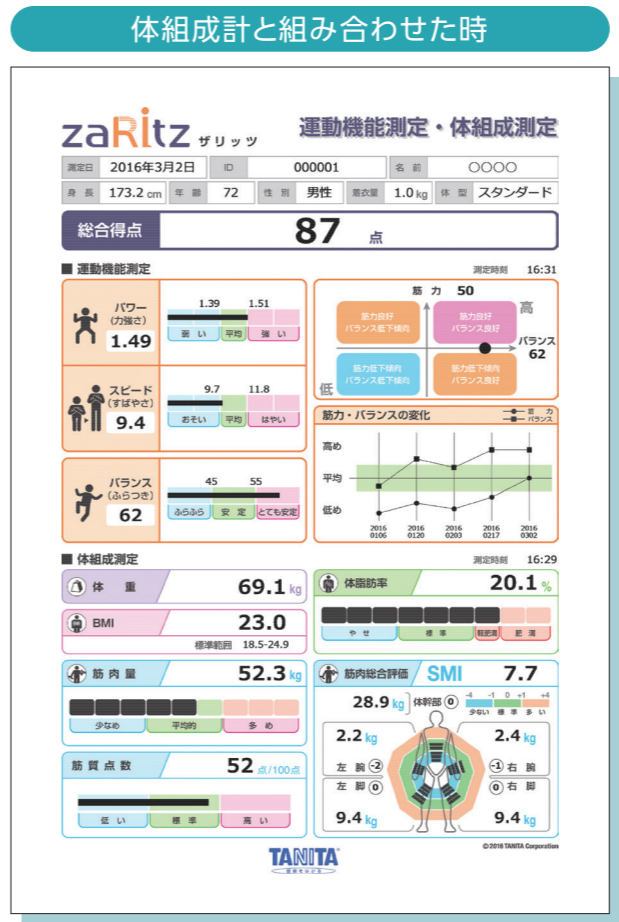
体組成計と組み合わせた時

zaRitz ザリッツ

運動機能測定・体組成測定

| 測定日 | 2016年3月2日 | ID | 000001 | 名前 | ○○○○ |
|---|---|---|---|---|---|

| 身長 | 173.2 cm | 年齢 | 72 | 性別 | 男性 | 着衣量 | 1.0 kg | 体型 | スタンダード |
|---|---|---|---|---|---|---|---|---|---|

総合得点 87 点

■ 運動機能測定

測定時刻 16:31

パワー (力強さ) 1.49

1.39 1.51

弱い 平均 強い

スピード (すばやさ) 9.4

9.7 11.8

おそい 平均 はやい

バランス (ふらつき) 62

45 55

ふらふら 安定 とても安定

筋力 50

高

筋力良好 バランス低下傾向

筋力良好 バランス良好

バランス 62

低

筋力低下傾向 バランス低下傾向

筋力低下傾向 バランス良好

筋力・バランスの変化

筋力 バランス

高め

平均

低め

2016 0106 2016 0120 2016 0203 2016 0217 2016 0302

■ 体組成測定

測定時刻 16:29

体重 69.1 kg

体脂肪率 20.1 %

やせ 標準 軽肥満 肥満

BMI 23.0

標準範囲 18.5-24.9

筋肉量 52.3 kg

少なめ 平均的 多め

筋肉総合評価 SMI 7.7

-4 -1 0 +1 +4

少ない 標準 多い

28.9 kg 体幹部 0

2.2 kg 左腕 -2

2.4 kg -1 右腕

左脚 0

0 右脚

9.4 kg

9.4 kg

筋質点数 52 点/100点

低い 標準 高い

© 2016 TANITA Corporation

TANITA